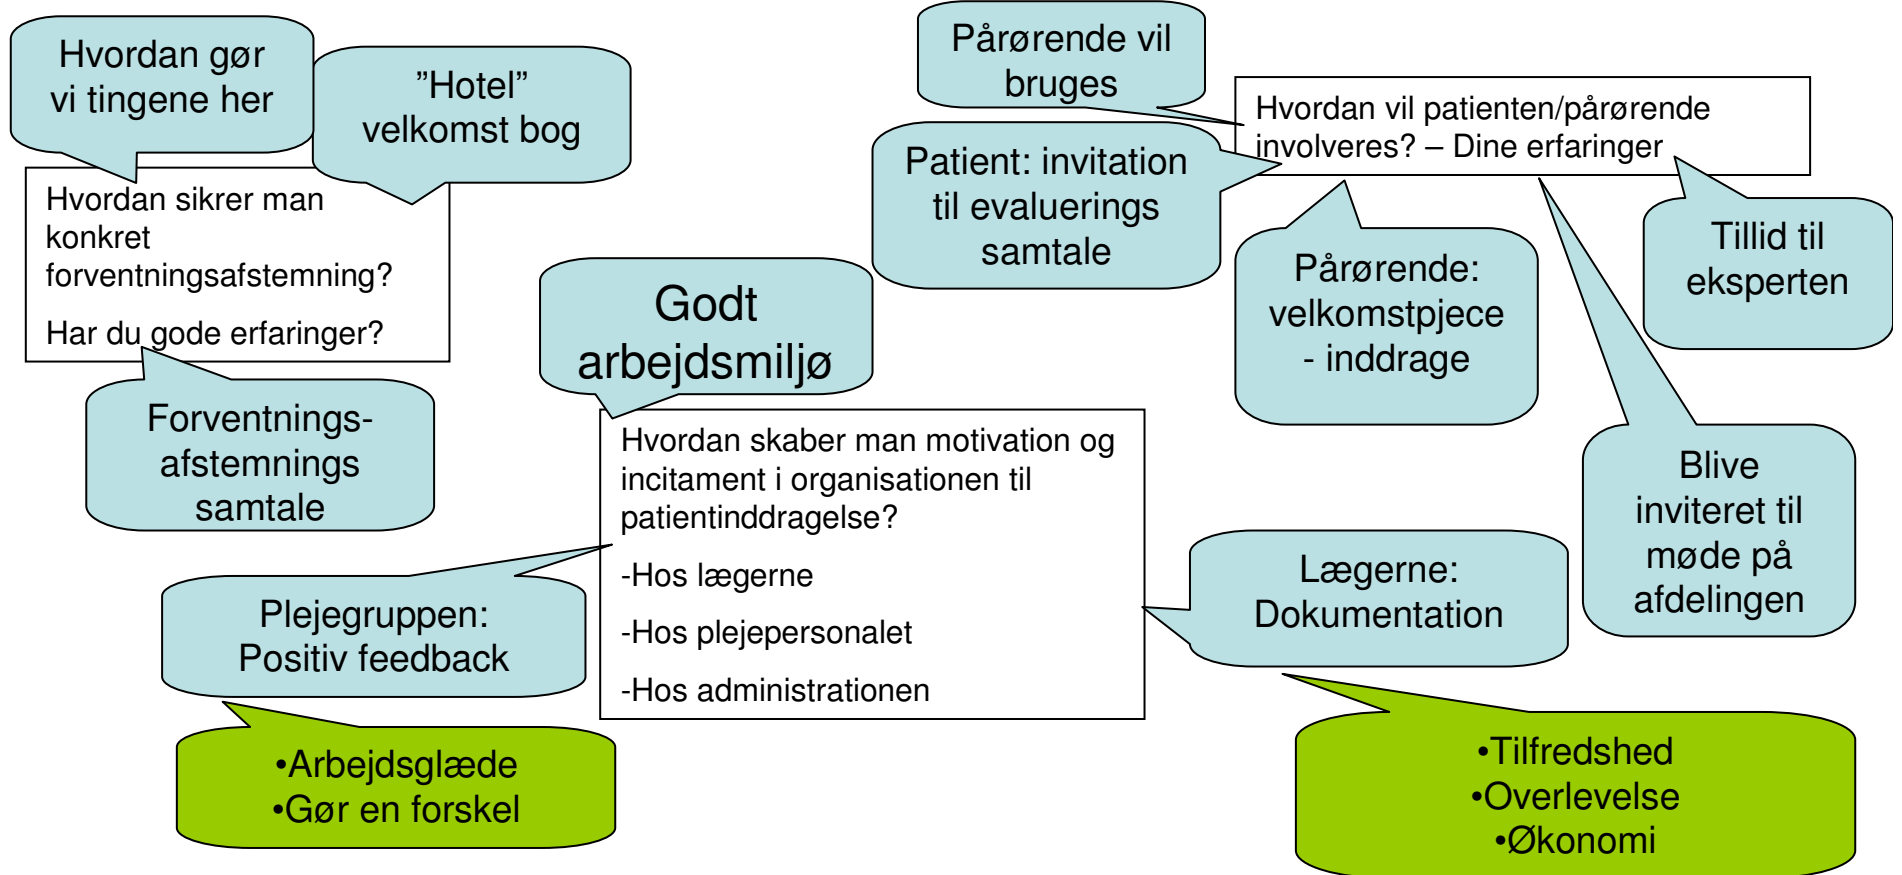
Hvordan gør vi tingene her

"Hotel" velkomst bog

Hvordan sikrer man konkret forventningsafstemning?

Har du gode erfaringer?

Forventnings-afstemnings samtale

Godt arbejdsmiljø

Pårørende vil bruges

Hvordan vil patienten/pårørende involveres? – Dine erfaringer

Patient: invitation til evaluerings samtale

Pårørende: velkomstpjece - inddrage

Tillid til eksperten

Blive inviteret til møde på afdelingen

Hvordan skaber man motivation og incitament i organisationen til patientinddragelse?

-Hos lægerne

-Hos plejepersonalet

-Hos administrationen

Plejegruppen: Positiv feedback

Lægerne: Dokumentation

•Arbejdsglæde
•Gør en forskel

•Tilfredshed
•Overlevelse
•Økonomi